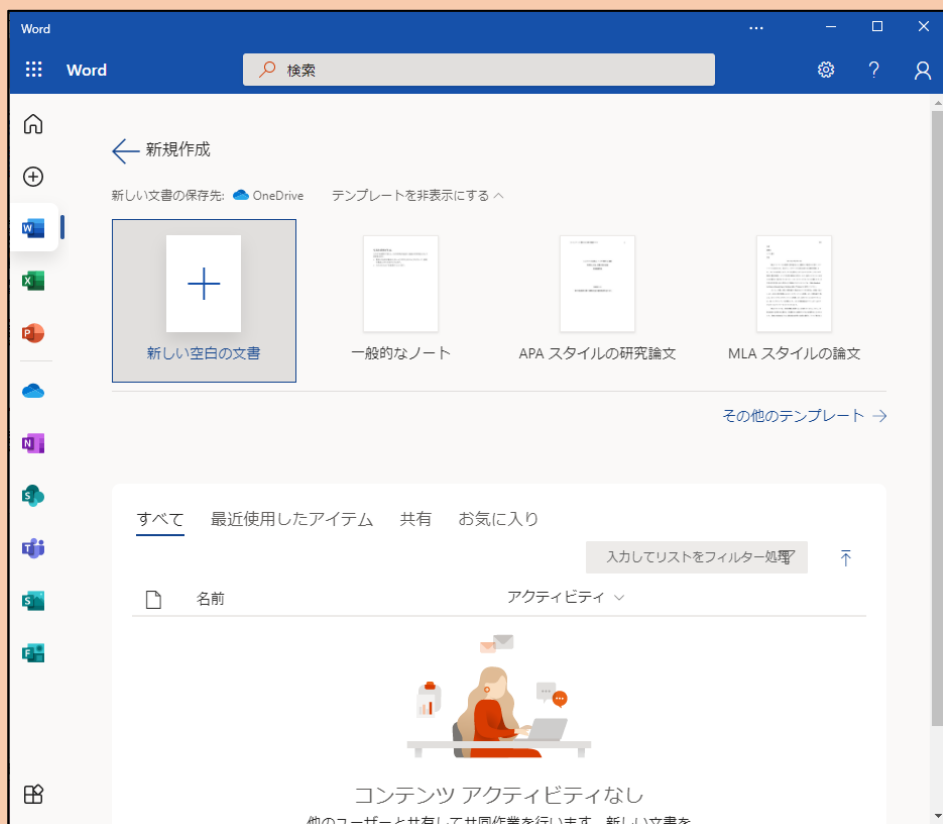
Word

Word

検索

新規作成

新しい文書の保存先: OneDrive テンプレートを非表示にする

新しい空白の文書

一般的なノート

APA スタイルの研究論文

MLA スタイルの論文

その他のテンプレート

すべて 最近使用したアイテム 共有 お気に入り

入力してリストをフィルター処理

名前

アクティビティ

コンテンツ アクティビティなし

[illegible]